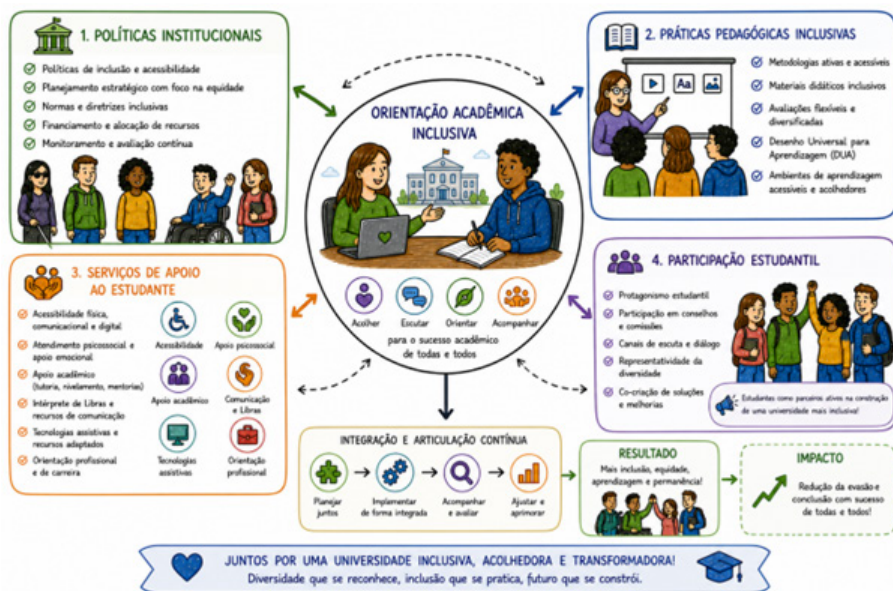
1. POLÍTICAS INSTITUCIONAIS

Políticas de inclusão e acessibilidade
Planejamento estratégico com foco na equidade
Normas e diretrizes inclusivas
Financiamento e alocação de recursos
Monitoramento e avaliação contínua

2. PRÁTICAS PEDAGÓGICAS INCLUSIVAS

Aa

Metodologias ativas e acessíveis
Materiais didáticos inclusivos
Avaliações flexíveis e diversificadas
Desenho Universal para Aprendizagem (DUA)
Ambientes de aprendizagem acessíveis e acolhedores

ORIENTAÇÃO ACADÊMICA INCLUSIVA

Acolher
Escutar
Orientar
Acompanhar

para o sucesso acadêmico de todas e todos

3. SERVIÇOS DE APOIO AO ESTUDANTE

Acessibilidade física, comunicacional e digital
Atendimento psicossocial e apoio emocional
Apoio acadêmico (tutoria, nivelamento, mentorias)
Intérprete de Libras e recursos de comunicação
Tecnologias assistivas e recursos adaptados
Orientação profissional e de carreira

Acessibilidade
Apoio psicossocial
Apoio acadêmico
Comunicação e Libras
Tecnologias assistivas
Orientação profissional

4. PARTICIPAÇÃO ESTUDANTIL

Protagonismo estudantil
Participação em conselhos e comissões
Canais de escuta e diálogo
Representatividade da diversidade
Co-criação de soluções e melhorias

Estudantes como parceiros ativos na construção de uma universidade mais inclusiva!

INTEGRAÇÃO E ARTICULAÇÃO CONTÍNUA

Planejar juntos
Implementar de forma integrada
Acompanhar e avaliar
Ajustar e aprimorar

RESULTADO
Mais inclusão, equidade, aprendizagem e permanência!

IMPACTO
Redução da evasão e conclusão com sucesso de todas e todos!

JUNTOS POR UMA UNIVERSIDADE INCLUSIVA, ACOLHEDORA E TRANSFORMADORA!
Diversidade que se reconhece, inclusão que se pratica, futuro que se constrói.